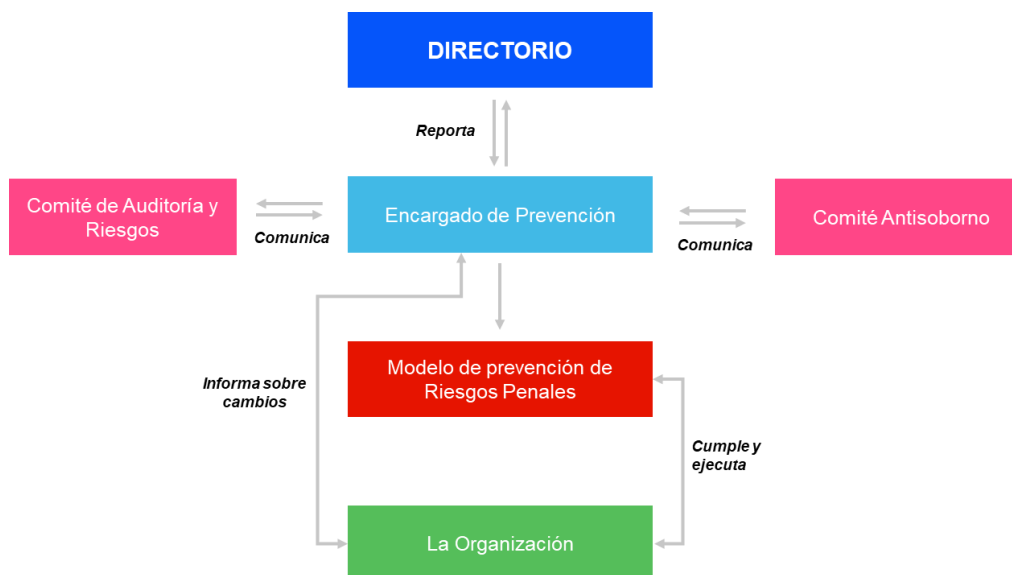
DIRECTORIO

Reporta

Comité de Auditoría y Riesgos

Comunica

Encargado de Prevención

Comunica

Comité Antisoborno

Modelo de prevención de Riesgos Penales

Informa sobre cambios

Cumple y ejecuta

La Organización